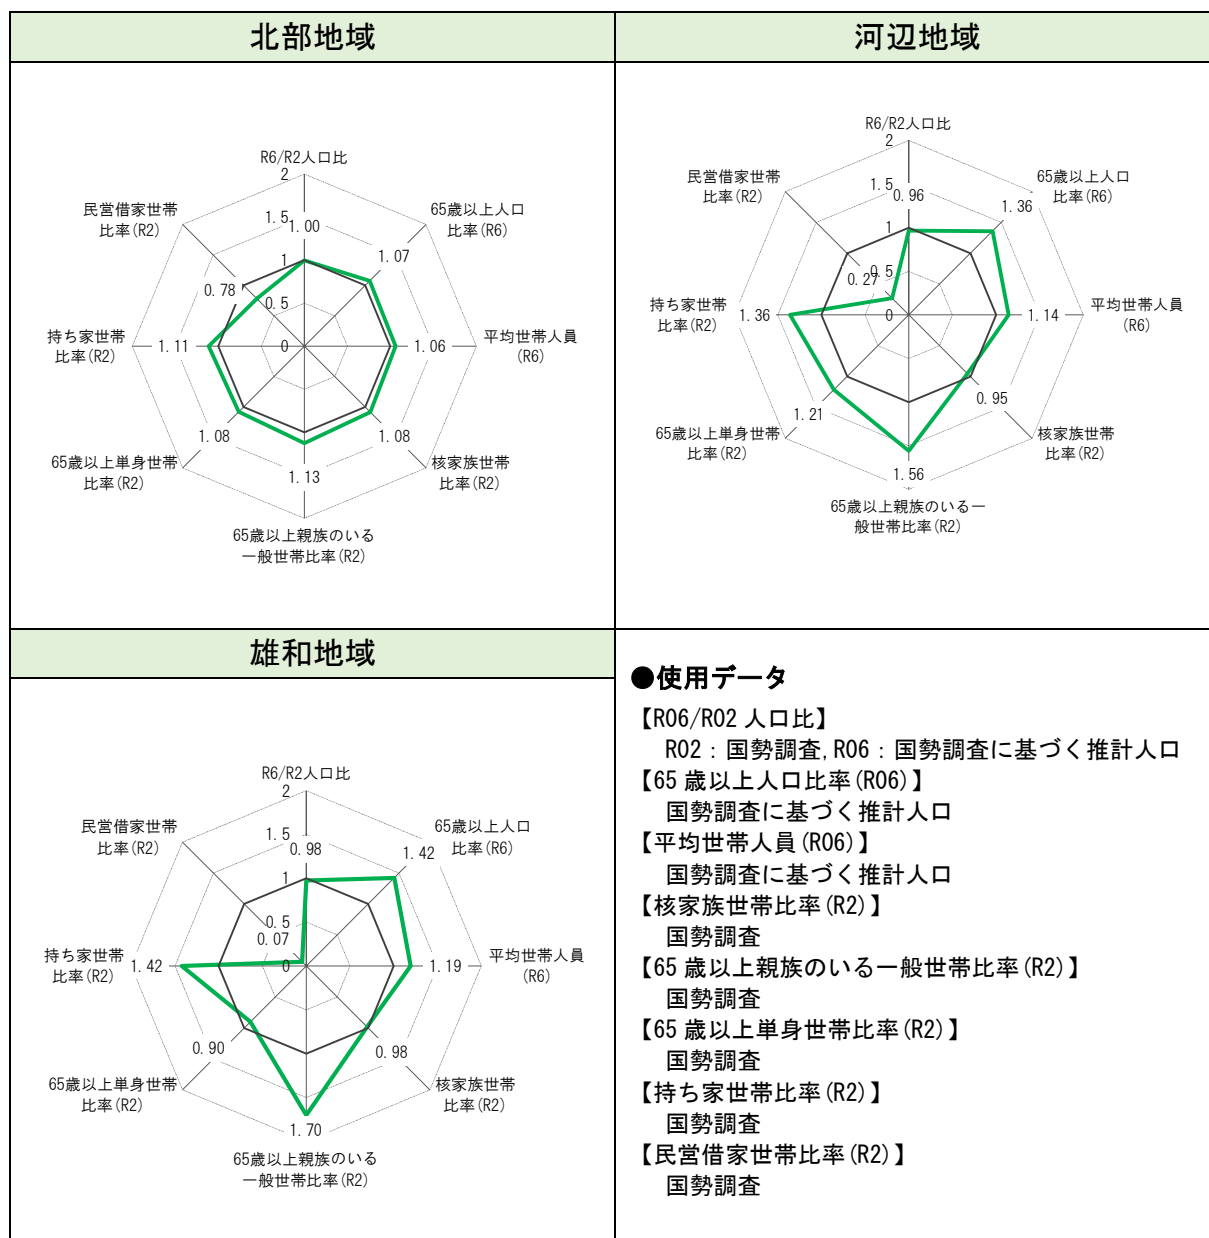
| 北部地域 | 河辺地域 |
|---|---|
| R6/R2人口比 2 1.5 1.00 1 0.5 0 65歳以上人口比率(R6) 1.07 平均世帯人員(R6) 1.06 核家族世帯比率(R2) 1.08 65歳以上親族のいる一般世帯比率(R2) 1.13 65歳以上単身世帯比率(R2) 1.08 持ち家世帯比率(R2) 1.11 民営借家世帯比率(R2) 0.78 | R6/R2人口比 2 1.5 0.96 1 0.5 0 65歳以上人口比率(R6) 1.36 平均世帯人員(R6) 1.14 核家族世帯比率(R2) 0.95 65歳以上親族のいる一般世帯比率(R2) 1.56 65歳以上単身世帯比率(R2) 1.21 持ち家世帯比率(R2) 1.36 民営借家世帯比率(R2) 0.27 |

| 雄和地域 | |
|---|---|
| R6/R2人口比 2 1.5 0.98 1 0.5 0 65歳以上人口比率(R6) 1.42 平均世帯人員(R6) 1.19 核家族世帯比率(R2) 0.98 65歳以上親族のいる一般世帯比率(R2) 1.70 65歳以上単身世帯比率(R2) 0.90 持ち家世帯比率(R2) 1.42 民営借家世帯比率(R2) 0.07 | ●使用データ |

●使用データ
【R06/R02 人口比】
R02：国勢調査, R06：国勢調査に基づく推計人口
【65 歳以上人口比率(R06)】
国勢調査に基づく推計人口
【平均世帯人員(R06)】
国勢調査に基づく推計人口
【核家族世帯比率(R2)】
国勢調査
【65 歳以上親族のいる一般世帯比率(R2)】
国勢調査
【65 歳以上単身世帯比率(R2)】
国勢調査
【持ち家世帯比率(R2)】
国勢調査
【民営借家世帯比率(R2)】
国勢調査